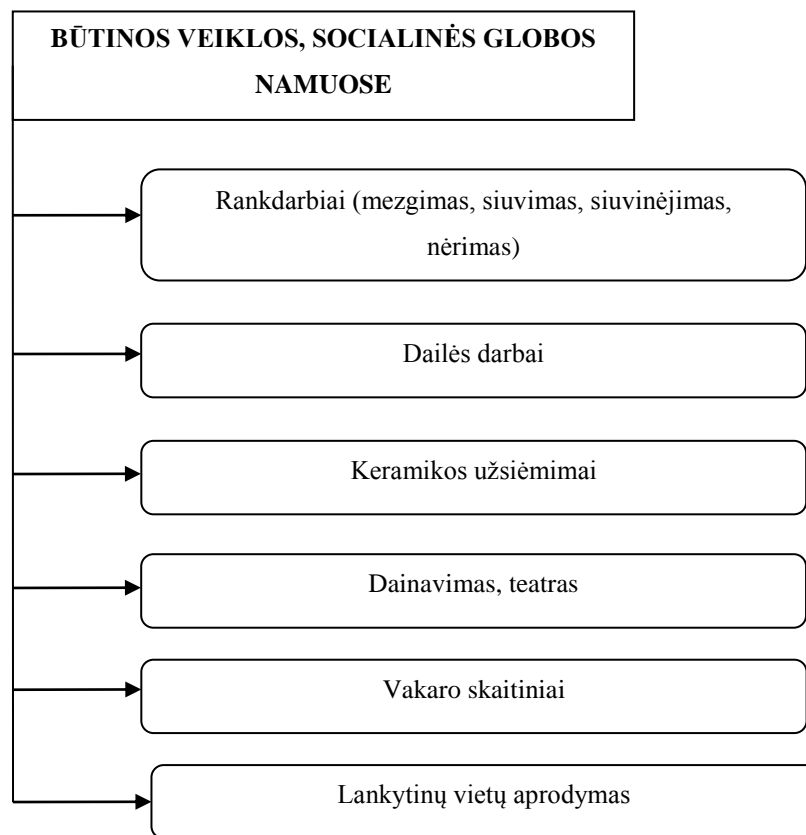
BŪTINOS VEIKLOS, SOCIALINĖS GLOBOS NAMUOSE

Rankdarbiai (mezgimas, siuvimas, siuvinėjimas, nėrimas)

Dailės darbai

Keramikos užsiėmimai

Dainavimas, teatras

Vakaro skaitiniai

Lankytinų vietų aprodymas